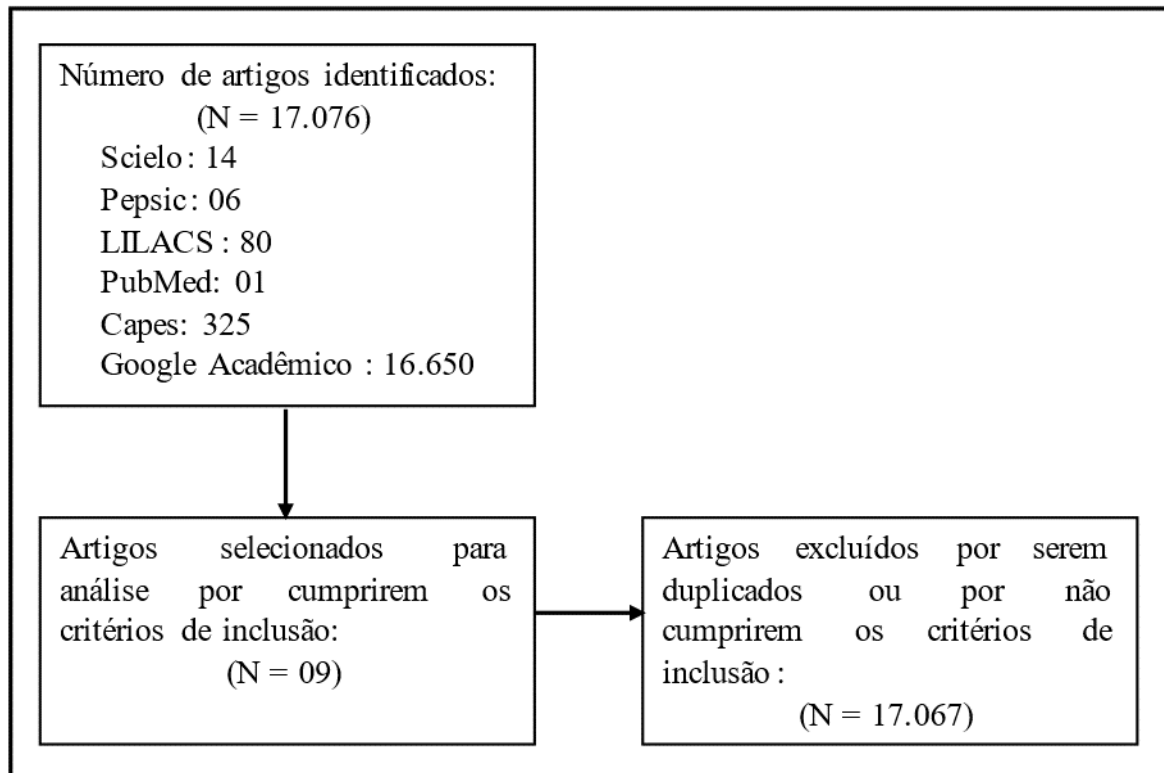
Número de artigos identificados:
(N = 17.076)
Scielo: 14
Pepsic: 06
LILACS : 80
PubMed: 01
Capes: 325
Google Acadêmico : 16.650

Artigos selecionados para análise por cumprirem os critérios de inclusão:
(N = 09)

Artigos excluídos por serem duplicados ou por não cumprirem os critérios de inclusão :
(N = 17.067)